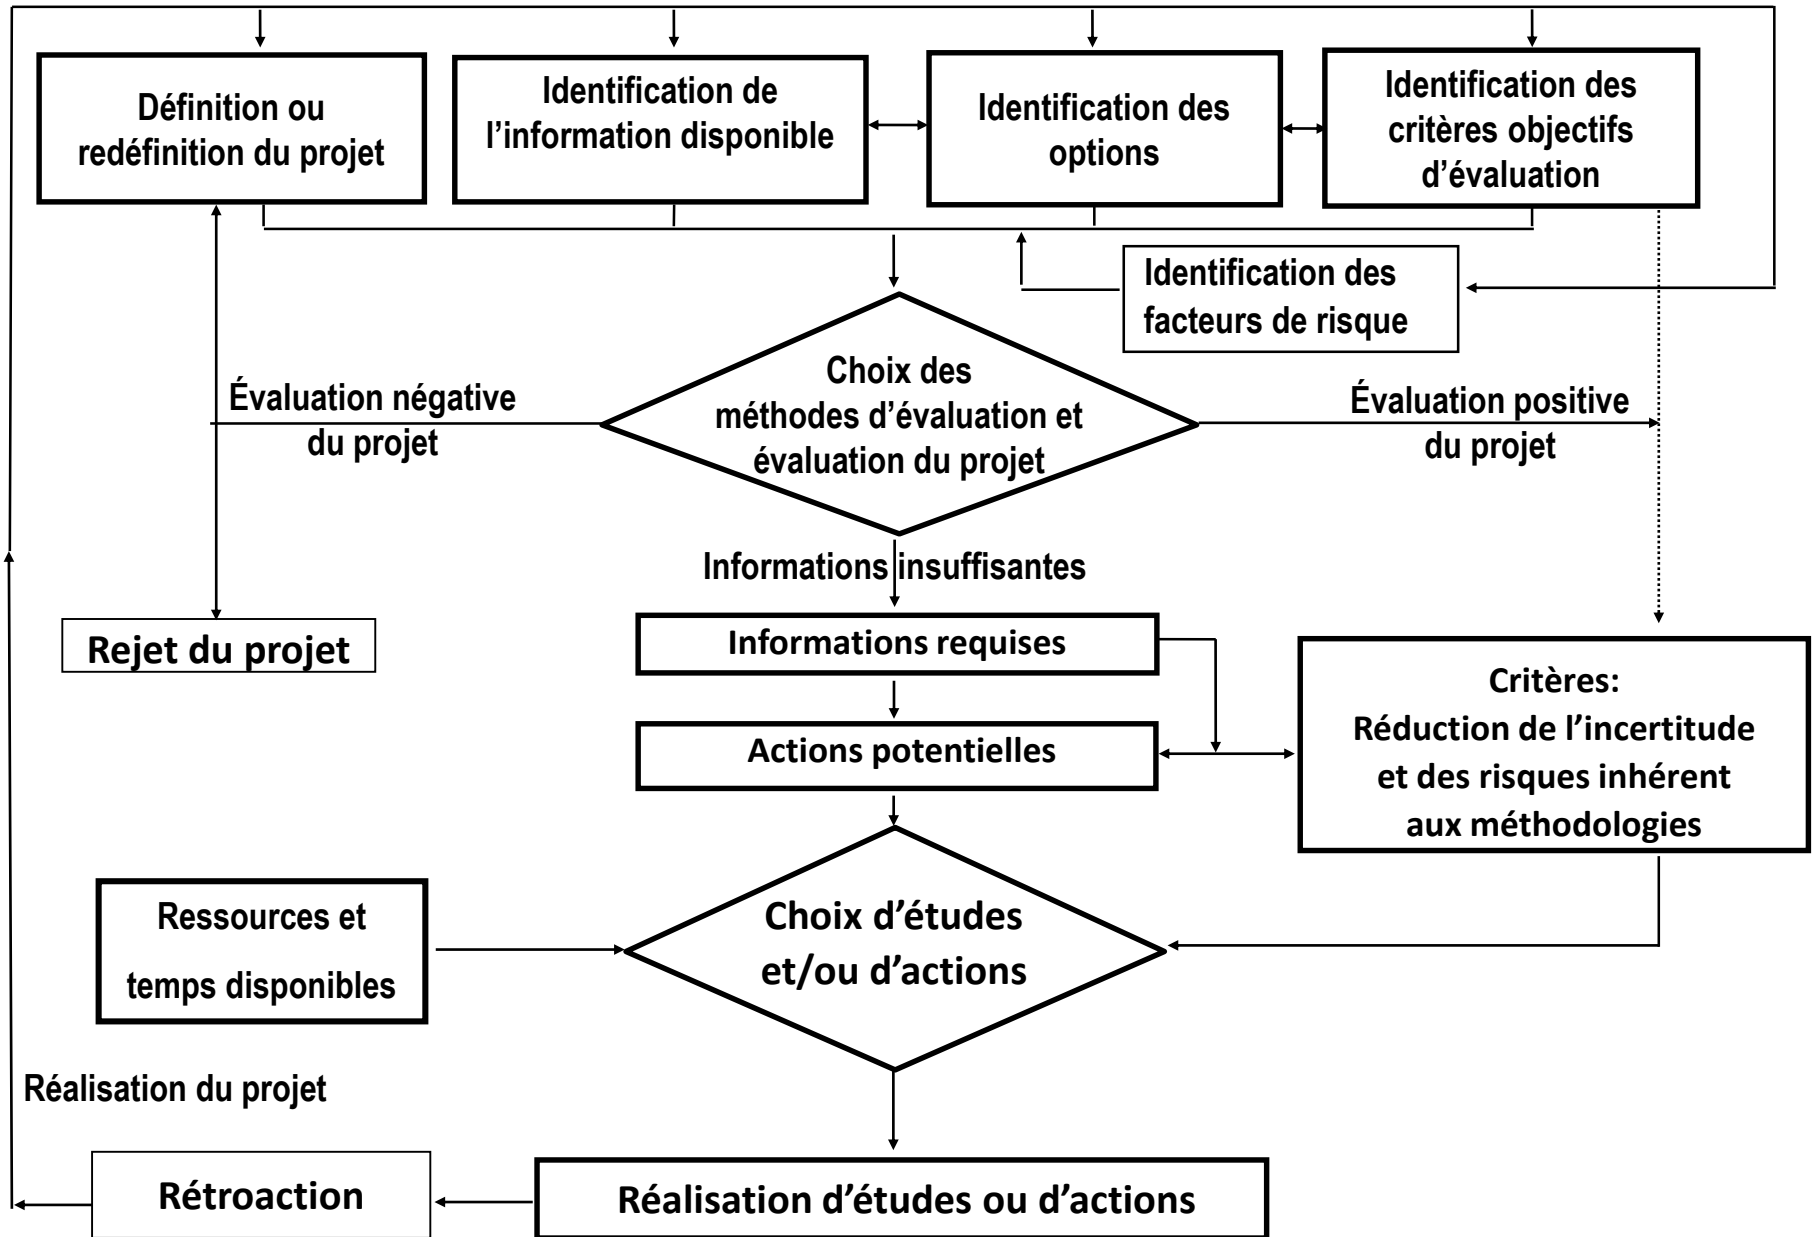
Définition ou redéfinition du projet

Identification de l'information disponible

Identification des options

Identification des critères objectifs d'évaluation

Identification des facteurs de risque

Évaluation négative du projet

Choix des méthodes d'évaluation et évaluation du projet

Évaluation positive du projet

Informations insuffisantes

Rejet du projet

Informations requises

Actions potentielles

Critères: Réduction de l'incertitude et des risques inhérent aux méthodologies

Ressources et temps disponibles

Choix d'études et/ou d'actions

Réalisation du projet

Rétroaction

Réalisation d'études ou d'actions